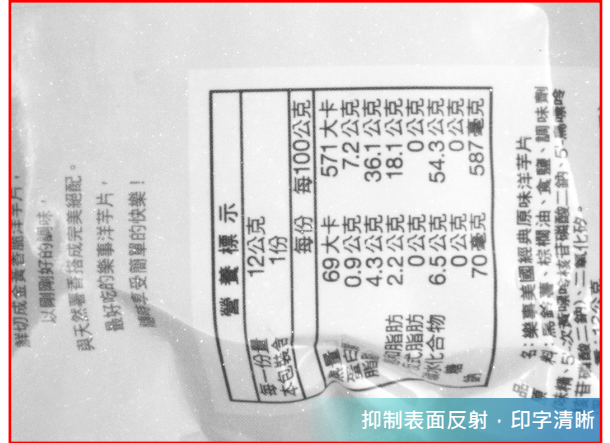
鮮切成金黃香脆洋芋片，
以剛剛好的調味，
與天然素材搭成完美絕配。
最好吃的樂事洋芋片，
讓你享受簡單的快樂！

營 養 標 示

| 每一份量 | 12公克 | |
|---|---|---|
| 本包裝含 | 1份 | |
| | 每份 | 每100公克 |
| 熱量 | 69大卡 | 571大卡 |
| 蛋白質 | 0.9公克 | 7.2公克 |
| 脂肪 | 4.3公克 | 36.1公克 |
| 飽和脂肪 | 2.2公克 | 18.1公克 |
| 反式脂肪 | 0公克 | 0公克 |
| 碳水化合物 | 6.5公克 | 54.3公克 |
| 糖 | 0公克 | 0公克 |
| 鈉 | 70毫克 | 587毫克 |

品名：樂事美國經典原味洋芋片
成分：馬鈴薯、棕櫚油、食鹽、調味劑
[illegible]精、5'-次黃嘌呤核苷磷酸二鈉、5'-鳥嘌呤
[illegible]苷磷酸二鈉)、二氧化矽。
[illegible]12公克

抑制表面反射，印字清晰